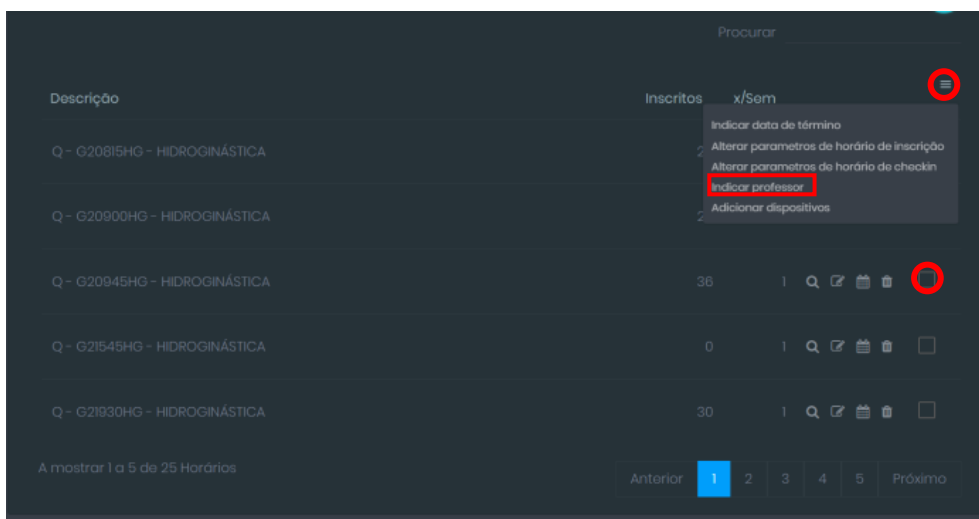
Procurar

| Descrição | Inscritos | x/Sem |
|---|---|---|
| Q - G20815HG - HIDROGINÁSTICA | 2 | |
| Q - G20900HG - HIDROGINÁSTICA | 2 | |
| Q - G20945HG - HIDROGINÁSTICA | 36 | 1 |
| Q - G21545HG - HIDROGINÁSTICA | 0 | 1 |
| Q - G21930HG - HIDROGINÁSTICA | 30 | 1 |

Indicar data de término
Alterar parametros de horário de inscrição
Alterar parametros de horário de checkin
Indicar professor
Adicionar dispositivos

A mostrar 1 a 5 de 25 Horários

Anterior 1 2 3 4 5 Próximo